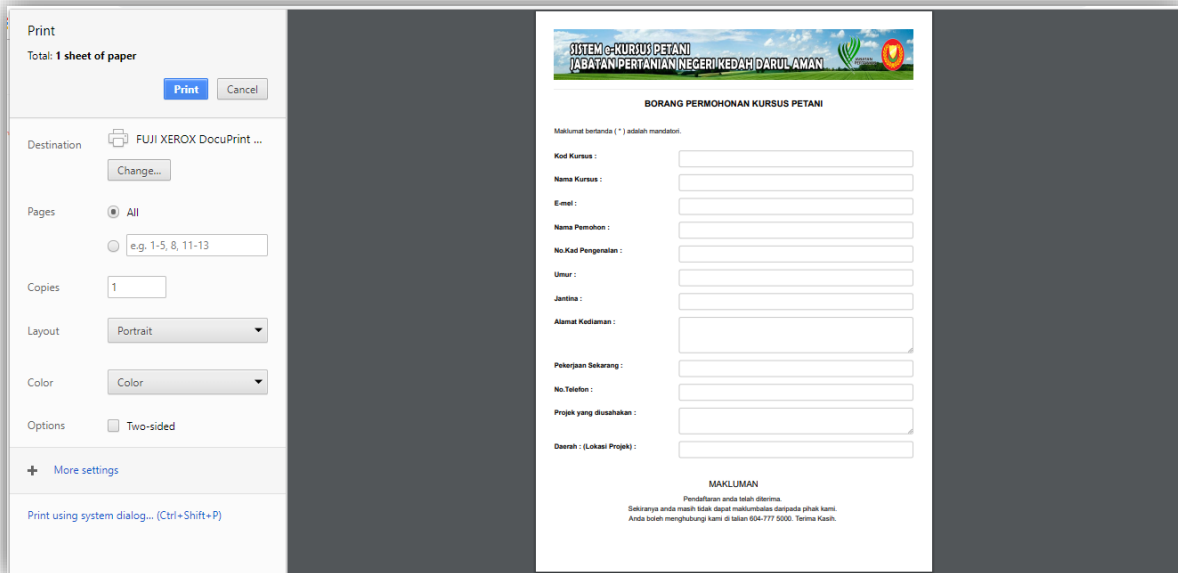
Print

Total: **1 sheet of paper**

Print Cancel

Destination FUJI XEROX DocuPrint ...

Change...

Pages All

e.g. 1-5, 8, 11-13

Copies 1

Layout Portrait

Color Color

Options Two-sided

More settings

Print using system dialog... (Ctrl+Shift+P)

SISTEM e-KURSUS PETANI
JABATAN PERTANIAN NEGERI KEDAH DARUL AMAN

BORANG PERMOHONAN KURSUS PETANI

Maklumat bertanda ( * ) adalah mandatori.

Kod Kursus :

Nama Kursus :

E-mel :

Nama Pemohon :

No.Kad Pengenalan :

Umur :

Jantina :

Alamat Kediaman :

Pekerjaan Sekarang :

No.Telefon :

Projek yang diusahakan :

Daerah : (Lokasi Projek) :

MAKLUMAN

Pendaftaran anda telah diterima.
Sekiranya anda masih tidak dapat maklumbalas daripada pihak kami.
Anda boleh menghubungi kami di talian 604-777 5000. Terima Kasih.